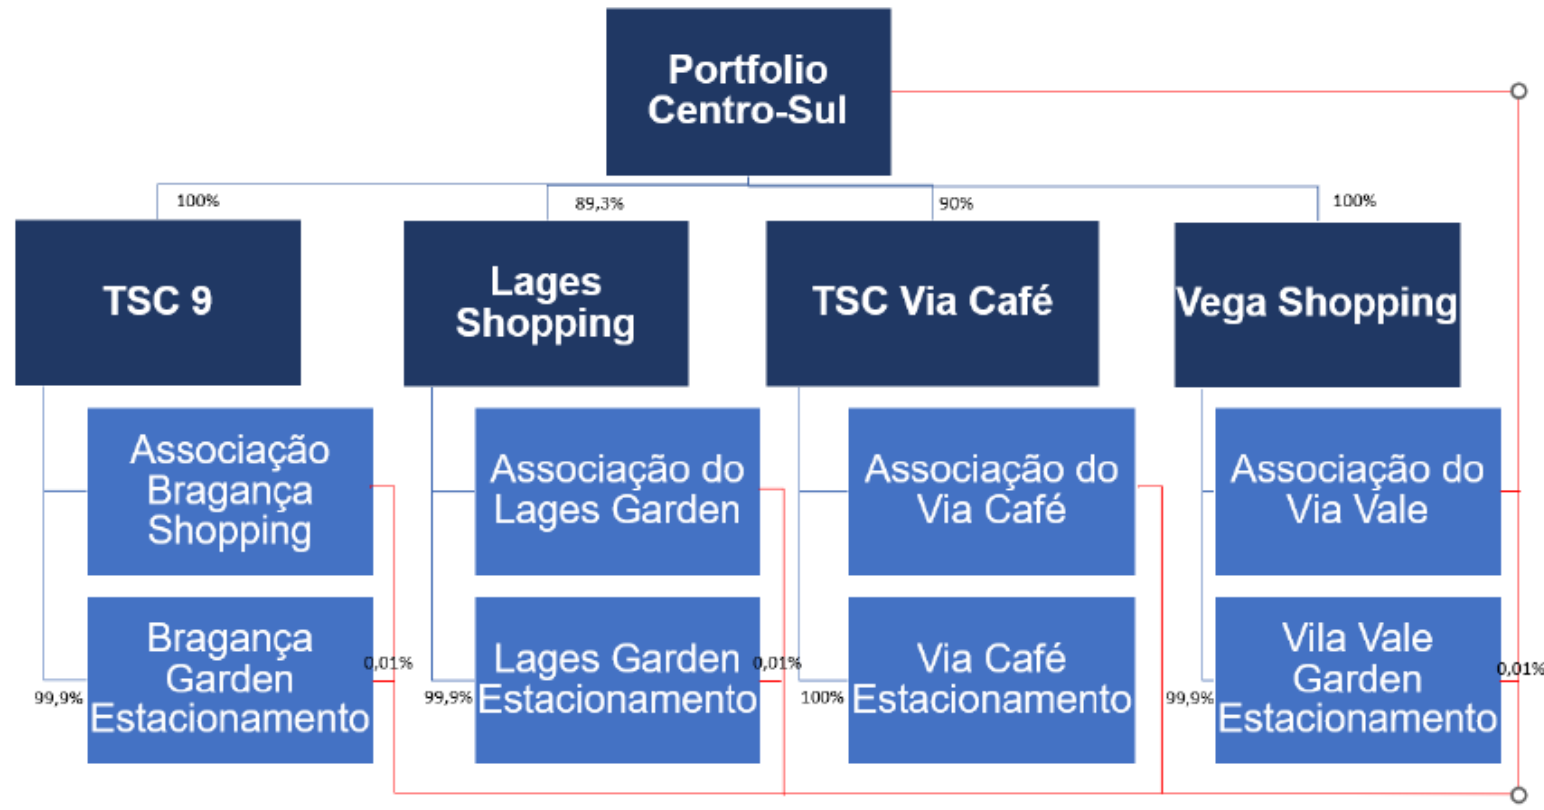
Portfolio Centro-Sul

100%

89,3%

90%

100%

TSC 9

Lages Shopping

TSC Via Café

Vega Shopping

Associação Bragança Shopping

Bragança Garden Estacionamento

0,01%

99,9%

Associação do Lages Garden

Lages Garden Estacionamento

0,01%

99,9%

Associação do Via Café

Via Café Estacionamento

100%

Associação do Via Vale

Vila Vale Garden Estacionamento

99,9%

0,01%